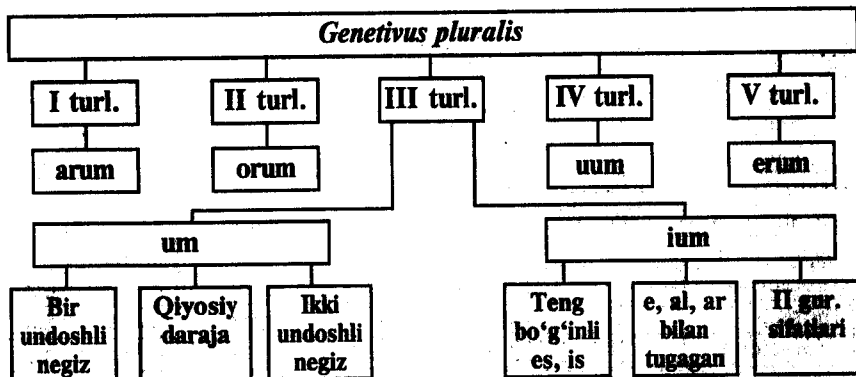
Genetivus pluralis

I turl.

arum

II turl.

orum

III turl.

IV turl.

uum

V turl.

erum

um

Bir undoshli negiz

Qiyosiy daraja

Ikki undoshli negiz

ium

Teng bo'g'inli es, is

e, al, ar bilan tugagan

II gur. sifatlari